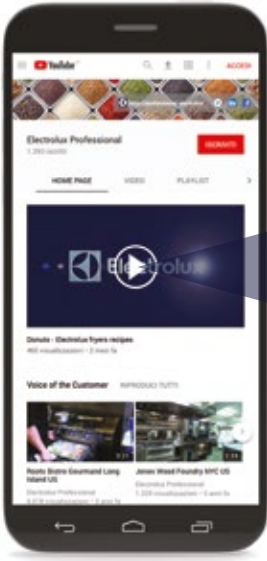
YouTube

ACCEDI

Electrolux Professional
1.390 iscritti

ISCRIVITI

HOME PAGE
VIDEO
PLAYLIST

Electrolux

Donuts - Electrolux fryers recipes
460 visualizzazioni • 2 mesi fa

Voice of the Customer
RIPRODUCI TUTTI

Roots Bistro Gourmand Long Island US
Electrolux Professional
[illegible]

Jones Wood Foundry NYC US
Electrolux Professional
1.220 visualizzazioni • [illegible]